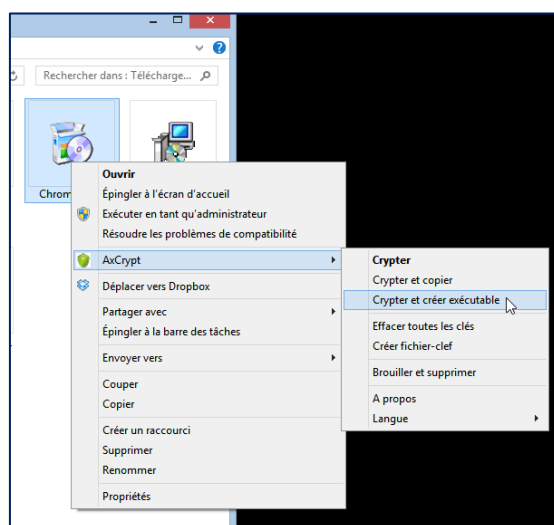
Rechercher dans : Télécharge...

Chrom

Ouvrir
Épingler à l'écran d'accueil
Exécuter en tant qu'administrateur
Résoudre les problèmes de compatibilité
AxCrypt
Déplacer vers Dropbox
Partager avec
Épingler à la barre des tâches
Envoyer vers
Couper
Copier
Créer un raccourci
Supprimer
Renommer
Propriétés

Crypter
Crypter et copier
Crypter et créer exécutable
Effacer toutes les clés
Créer fichier-clef
Brouiller et supprimer
A propos
Langue